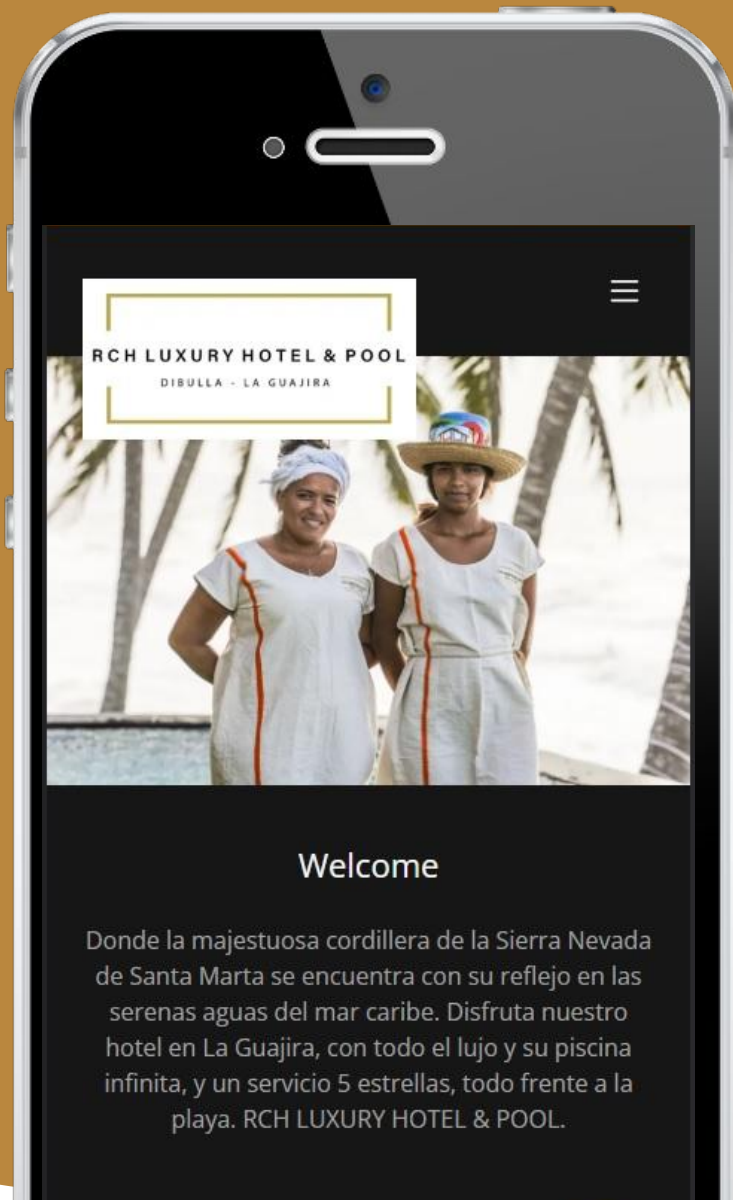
RCH LUXURY HOTEL & POOL
DIBULLA - LA GUAJIRA

Welcome

Donde la majestuosa cordillera de la Sierra Nevada de Santa Marta se encuentra con su reflejo en las serenas aguas del mar caribe. Disfruta nuestro hotel en La Guajira, con todo el lujo y su piscina infinita, y un servicio 5 estrellas, todo frente a la playa. RCH LUXURY HOTEL & POOL.